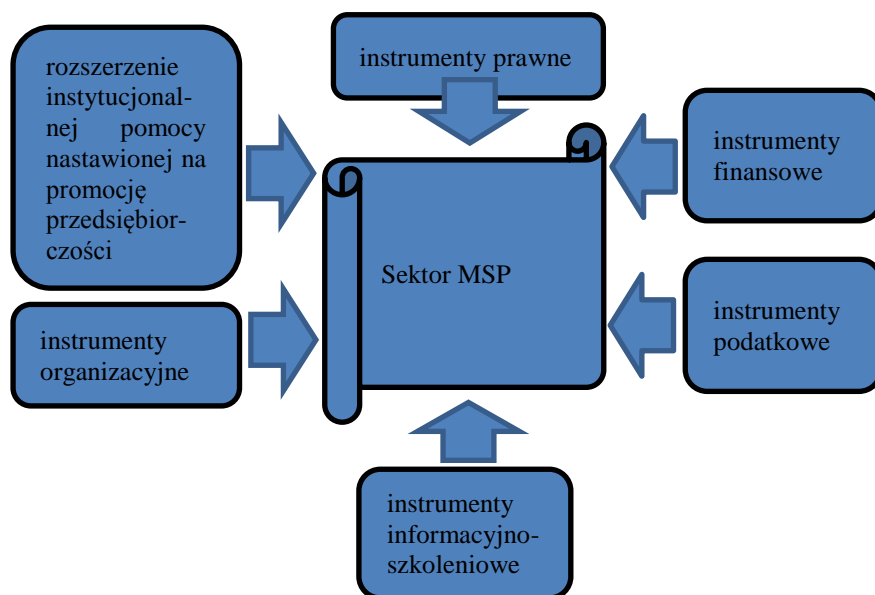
rozszerzenie instytucjonalnej pomocy nastawionej na promocję przedsiębiorczości

instrumenty prawne

instrumenty finansowe

Sektor MSP

instrumenty organizacyjne

instrumenty podatkowe

instrumenty informacyjno-szkoleniowe